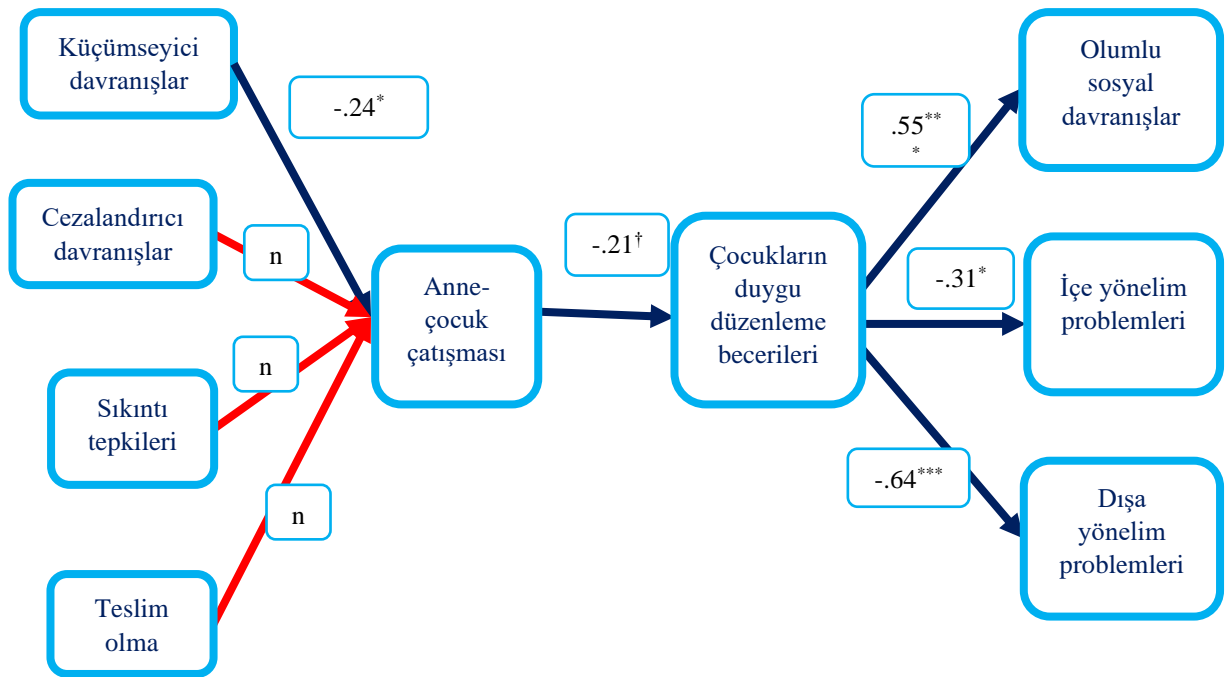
Küçümseyici davranışlar

-.24$^{*}$

Cezalandırıcı davranışlar

n

Sıkıntı tepkileri

n

Teslim olma

n

Anne-çocuk çatışması

-.21$^{\dagger}$

Çocukların duygu düzenleme becerileri

.55$^{***}$

Olumlu sosyal davranışlar

-.31$^{*}$

İçe yönelim problemleri

-.64$^{***}$

Dışa yönelim problemleri